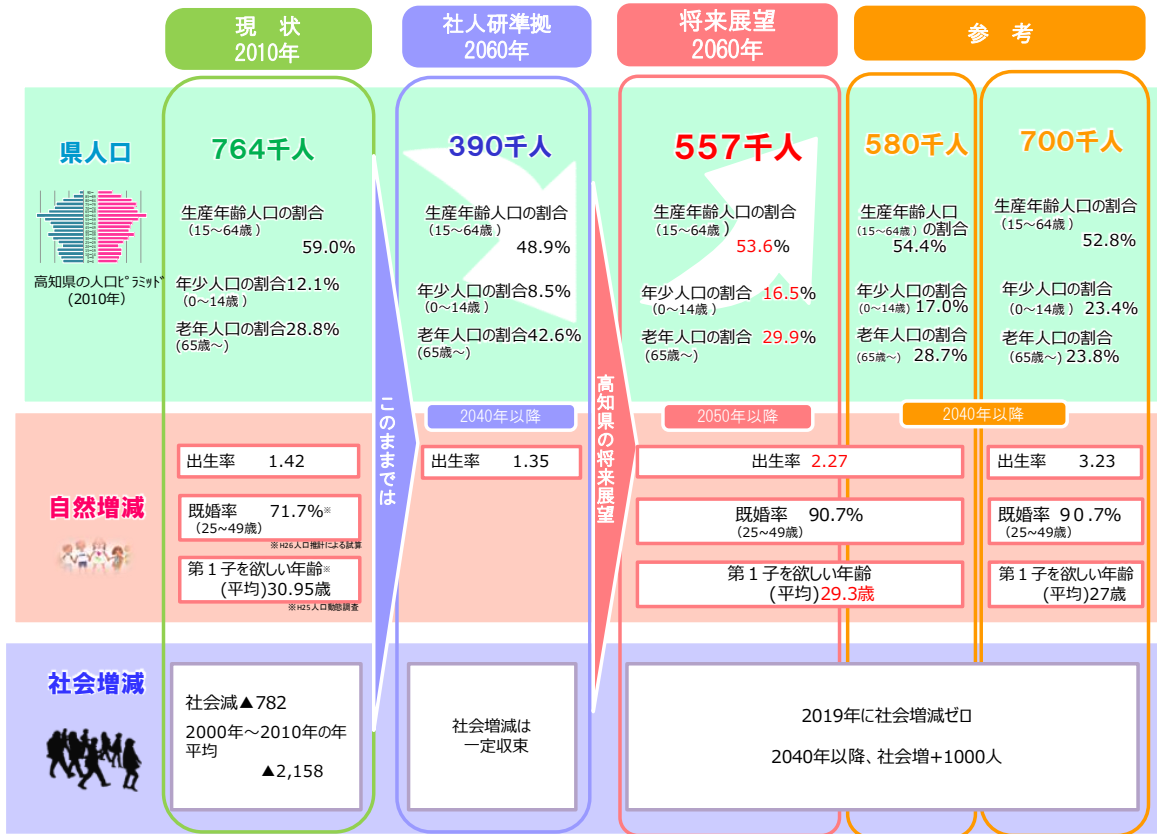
現　状
2010年

社人研準拠
2060年

将来展望
2060年

参　考

県人口

高知県の人口ピラミッド
(2010年)

764千人

生産年齢人口の割合
（15～64歳）
59.0%

年少人口の割合12.1%
（0～14歳）

老年人口の割合28.8%
(65歳～)

390千人

生産年齢人口の割合
（15～64歳）
48.9%

年少人口の割合8.5%
（0～14歳）

老年人口の割合42.6%
(65歳～)

557千人

生産年齢人口の割合
（15～64歳）
53.6%

年少人口の割合 16.5%
（0～14歳）

老年人口の割合 29.9%
(65歳～)

580千人

生産年齢人口
（15～64歳）の割合
54.4%

年少人口の割合
(0～14歳) 17.0%

老年人口の割合
(65歳～) 28.7%

700千人

生産年齢人口の割合
（15～64歳）
52.8%

年少人口の割合
（0～14歳） 23.4%

老年人口の割合
(65歳～) 23.8%

このままでは

高知県の将来展望

2040年以降

2050年以降

2040年以降

自然増減

出生率　1.42

既婚率　71.7%※
（25～49歳）
※H26人口推計による試算

第１子を欲しい年齢※
(平均)30.95歳
※H25人口動態調査

出生率　1.35

出生率 2.27

既婚率　90.7%
（25～49歳）

第１子を欲しい年齢
(平均)29.3歳

出生率　3.23

既婚率　90.7%
（25～49歳）

第１子を欲しい年齢
(平均)27歳

社会増減

社会減▲782
2000年～2010年の年平均
▲2,158

社会増減は
一定収束

2019年に社会増減ゼロ
2040年以降、社会増+1000人